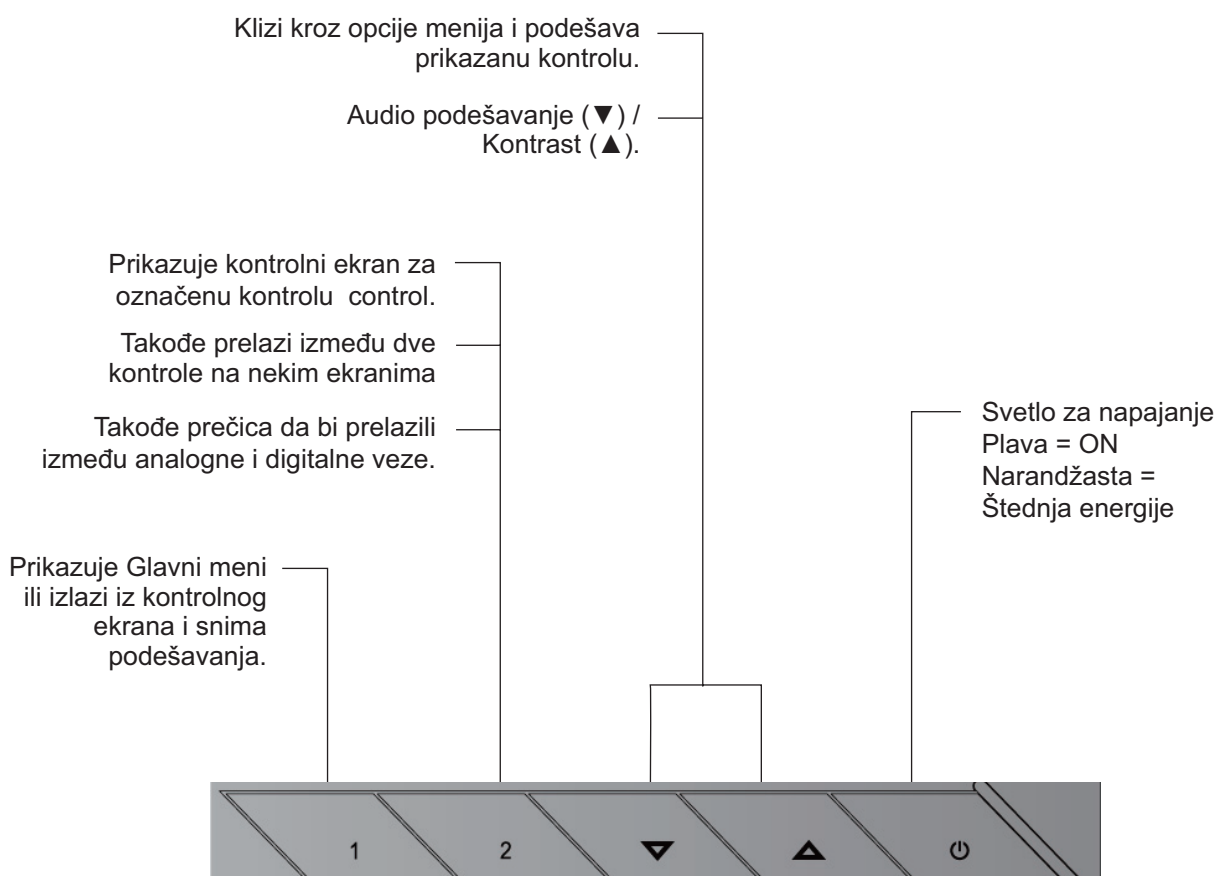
Klizi kroz opcije menija i podešava prikazanu kontrolu.

Audio podešavanje (▼) / Kontrast (▲).

Prikazuje kontrolni ekran za označenu kontrolu control.

Takođe prelazi između dve kontrole na nekim ekranima

Takođe prečica da bi prelazili između analogne i digitalne veze.

Svetlo za napajanje
Plava = ON
Narandžasta = Štednja energije

Prikazuje Glavni meni ili izlazi iz kontrolnog ekrana i snima podešavanja.

1

2

▼

▲

⏻